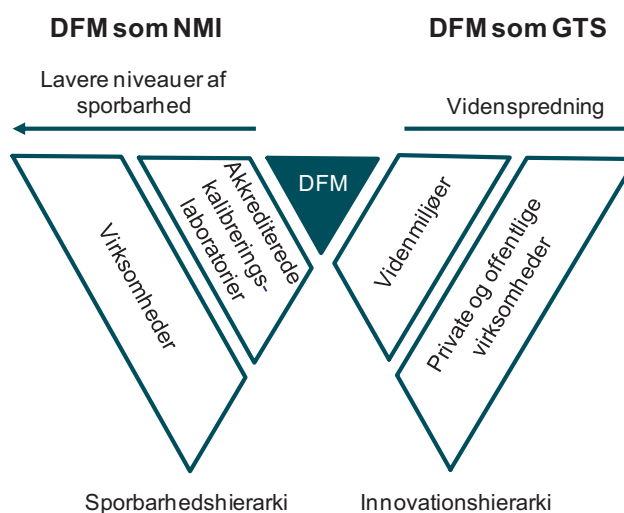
DFM som NMI

DFM som GTS

Lavere niveauer af sporbarhed

Videnspredning

DFM

Virksomheder

Akkrediterede kalibreringslaboratorier

Videnmiljøer

Private og offentlige virksomheder

Sporbarhedshierarki

Innovationshierarki